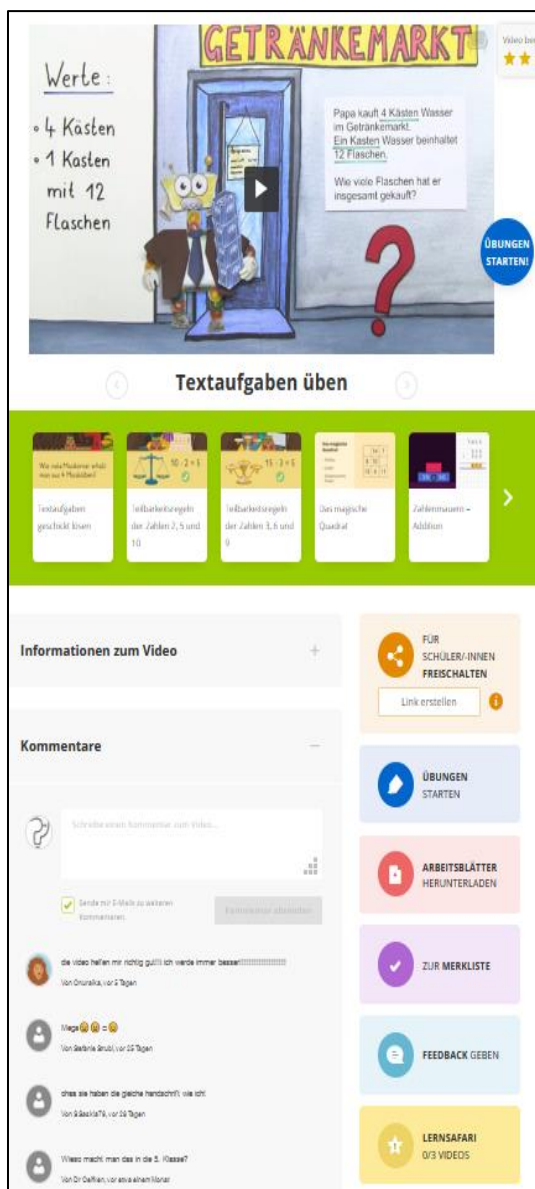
GETRÄNKEMARKT

Werte:
• 4 Kästen
• 1 Kasten mit 12 Flaschen

Papa kauft 4 Kästen Wasser im Getränkemarkt. Ein Kasten Wasser beinhaltet 12 Flaschen.

Wie viele Flaschen hat er insgesamt gekauft?

Video be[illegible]

ÜBUNGEN STARTEN!

Textaufgaben üben

Wie viele Musketiere erhält man aus 4 Musketieren?
Textaufgaben geschickt lösen

10 : 2 = 5
Teilbarkeitsregeln der Zahlen 2, 5 und 10

15 : 3 = 5
Teilbarkeitsregeln der Zahlen 3, 6 und 9

Das magische Quadrat

Zahlenmauern – Addition

Informationen zum Video +

Kommentare –

Schreibe einen Kommentar zum Video...

Sende mir E-Mails zu weiteren Kommentaren.

Kommentar absenden

die video helfen mir richtig gut!!! ich werde immer besser!!!!!!!!!!!!!!!!!
Von Onuralka, vor 5 Tagen

Mega😀😀=😀
Von Stefanie Grubl, vor 25 Tagen

ohaa sie haben die gleiche handschrift wie ich!
Von S3baskia79, vor 26 Tagen

Wieso macht man das in die 5. Klasse?
Von Dr Delfien, vor etwa einem Monat

FÜR SCHÜLER/-INNEN FREISCHALTEN

Link erstellen

ÜBUNGEN STARTEN

ARBEITSBLÄTTER HERUNTERLADEN

ZUR MERKLISTE

FEEDBACK GEBEN

LERNSAFARI
0/3 VIDEOS